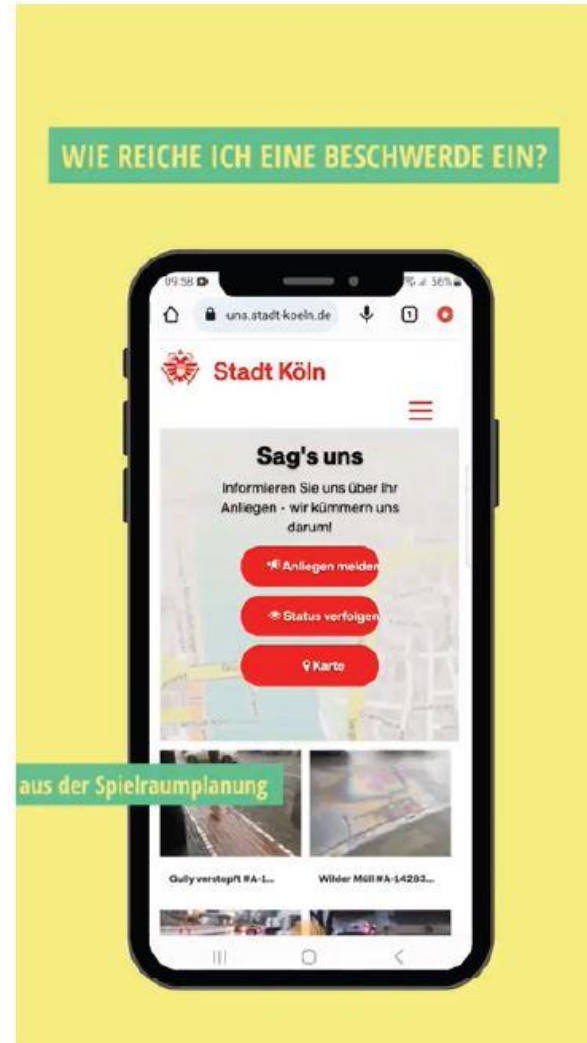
WIE REICHE ICH EINE BESCHWERDE EIN?

09:58

58%

uns.stadt-koeln.de

1

Stadt Köln

Sag's uns

Informieren Sie uns über Ihr Anliegen - wir kümmern uns darum!

Anliegen melden

Status verfolgen

Karte

aus der Spielraumplanung

Gully verstopft #A-1...

Wilder Müll #A-14293...